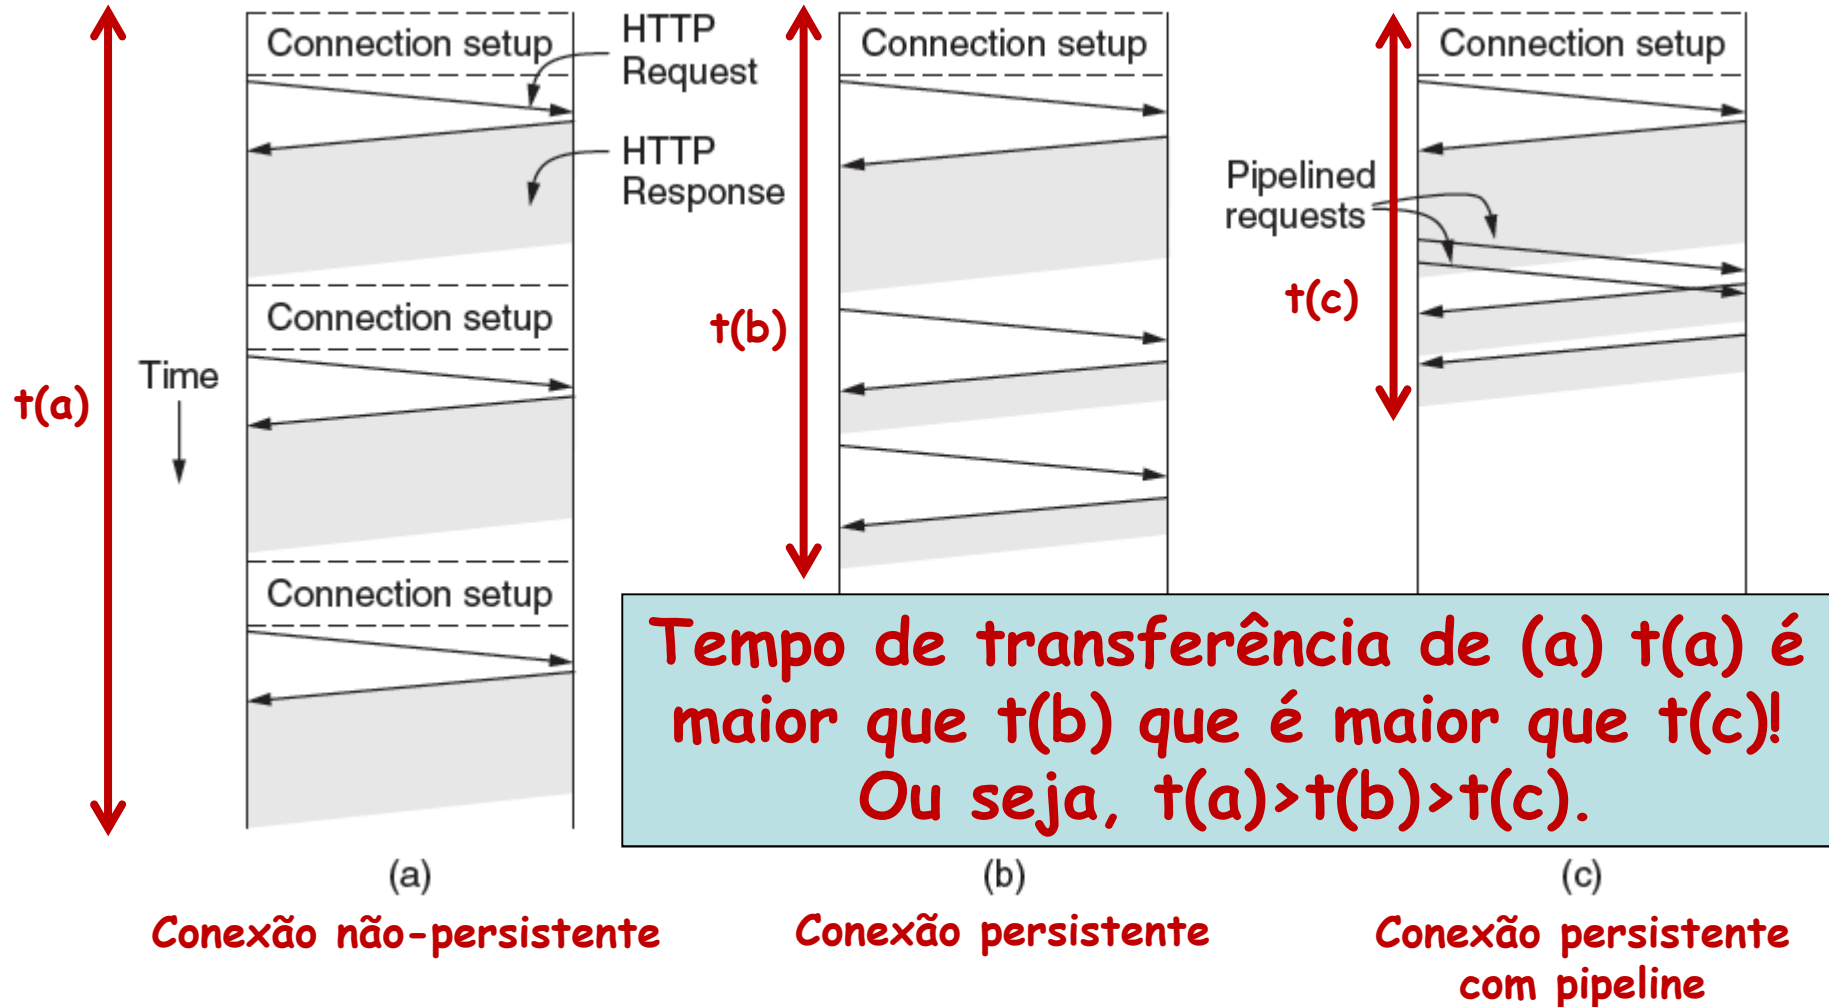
Connection setup

HTTP Request

HTTP Response

Connection setup

Time

Connection setup

t(a)

Connection setup

t(b)

Connection setup

Pipelined requests

t(c)

Tempo de transferência de (a) t(a) é maior que t(b) que é maior que t(c)! Ou seja, t(a)>t(b)>t(c).

(a)

Conexão não-persistente

(b)

Conexão persistente

(c)

Conexão persistente com pipeline